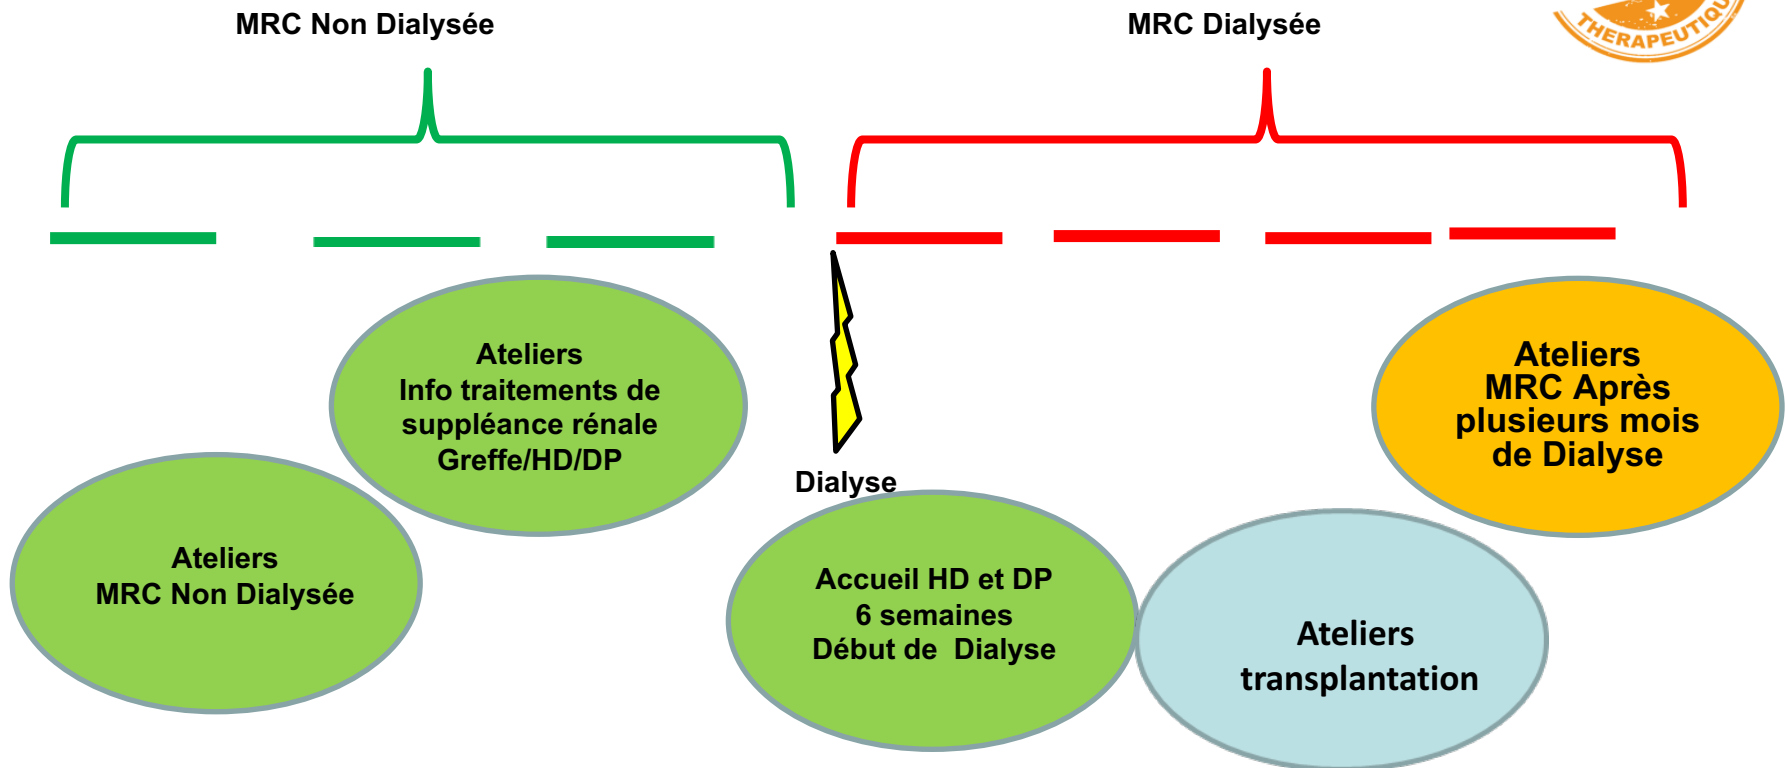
MRC Non Dialysée

MRC Dialysée

THERAPEUTIQ

Ateliers
Info traitements de suppléance rénale
Greffe/HD/DP

Ateliers
MRC Non Dialysée

Dialyse

Accueil HD et DP
6 semaines
Début de Dialyse

Ateliers
MRC Après plusieurs mois de Dialyse

Ateliers
transplantation